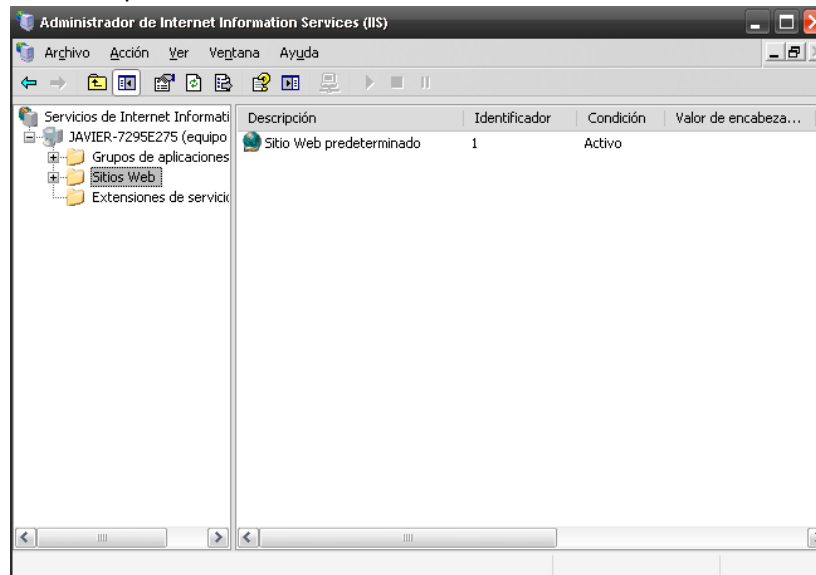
Administrador de Internet Information Services (IIS)

Archivo Acción Ver Ventana Ayuda

Servicios de Internet Informati
JAVIER-7295E275 (equipo
Grupos de aplicaciones
Sitios Web
Extensiones de servicio

| Descripción | Identificador | Condición | Valor de encabeza... |
|---|---|---|---|
| Sitio Web predeterminado | 1 | Activo | |